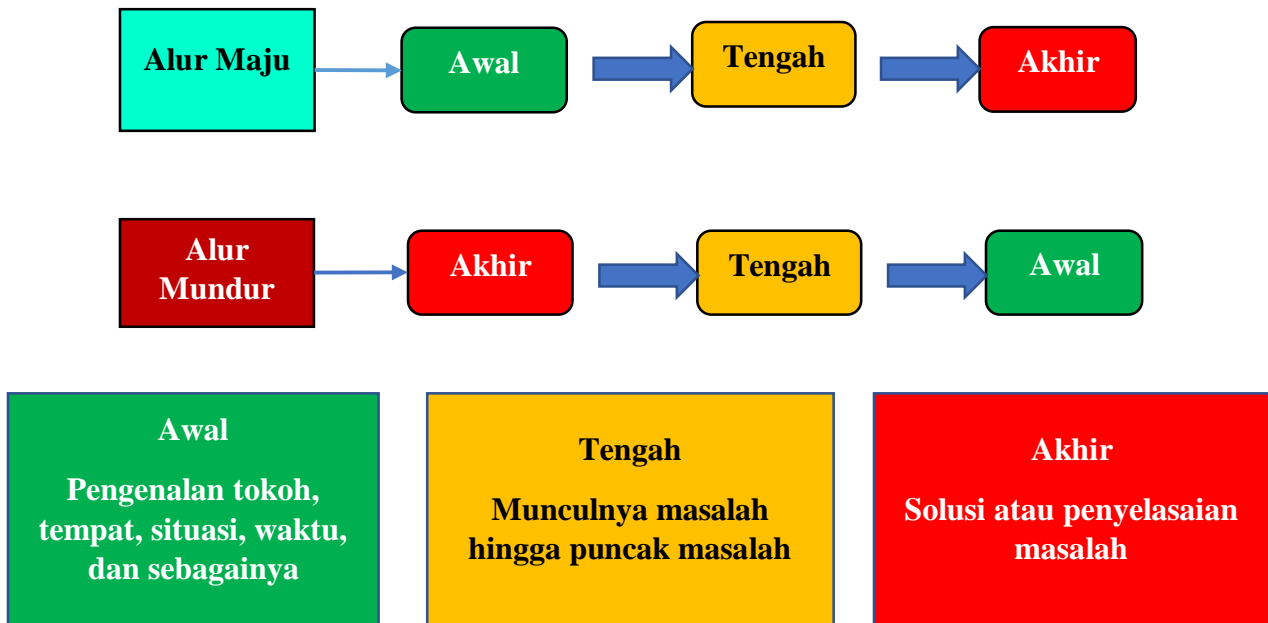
Alur Maju

Awal

Tengah

Akhir

Alur Mundur

Akhir

Tengah

Awal

Awal

Pengenalan tokoh, tempat, situasi, waktu, dan sebagainya

Tengah

Munculnya masalah hingga puncak masalah

Akhir

Solusi atau penyelasaian masalah